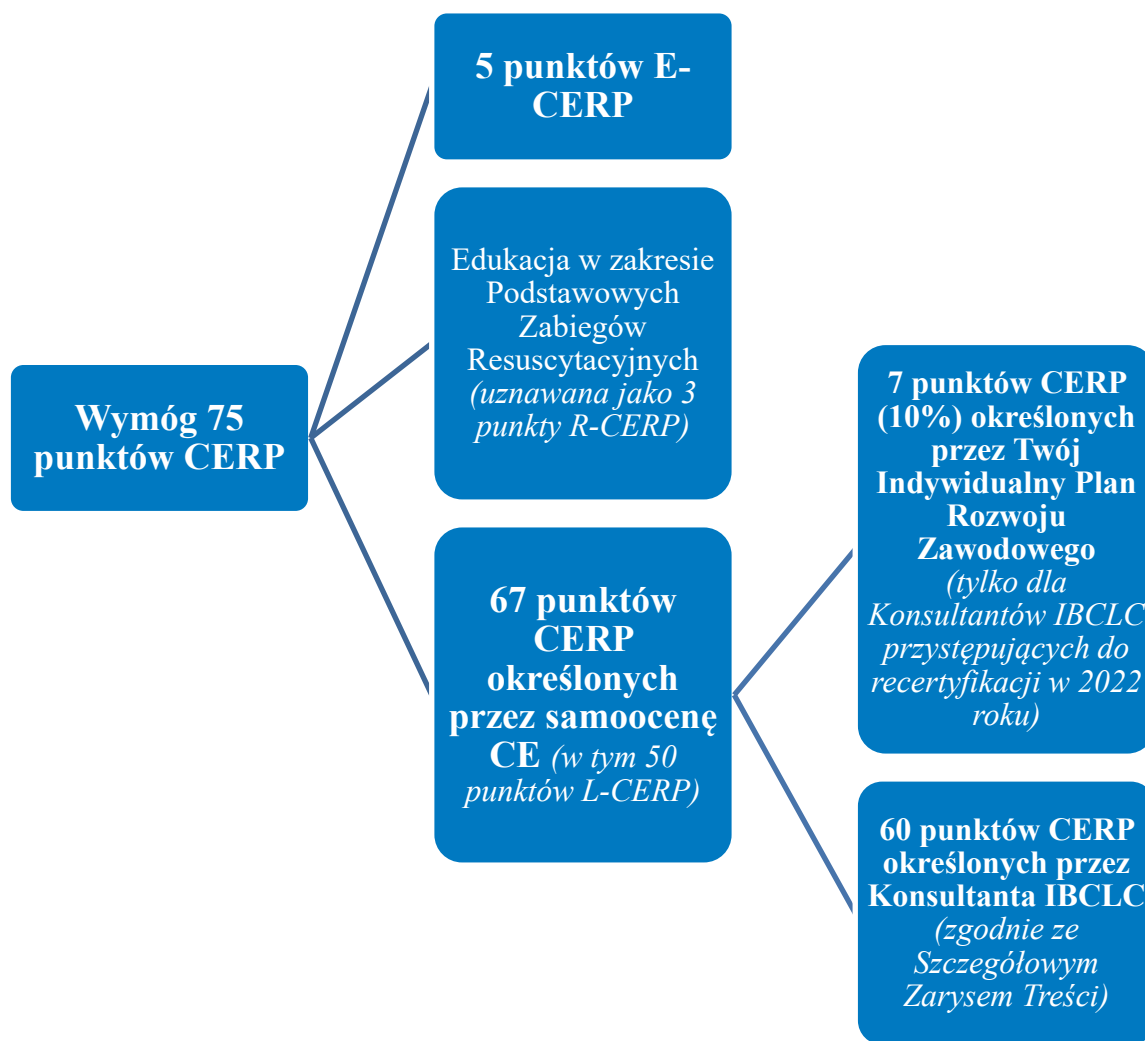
Wymóg 75 punktów CERP

5 punktów E-CERP

Edukacja w zakresie Podstawowych Zabiegów Resuscytacyjnych *(uznawana jako 3 punkty R-CERP)*

67 punktów CERP określonych przez samoocenę CE *(w tym 50 punktów L-CERP)*

7 punktów CERP (10%) określonych przez Twój Indywidualny Plan Rozwoju Zawodowego *(tylko dla Konsultantów IBCLC przystępujących do recertyfikacji w 2022 roku)*

60 punktów CERP określonych przez Konsultanta IBCLC *(zgodnie ze Szczegółowym Zarysem Treści)*